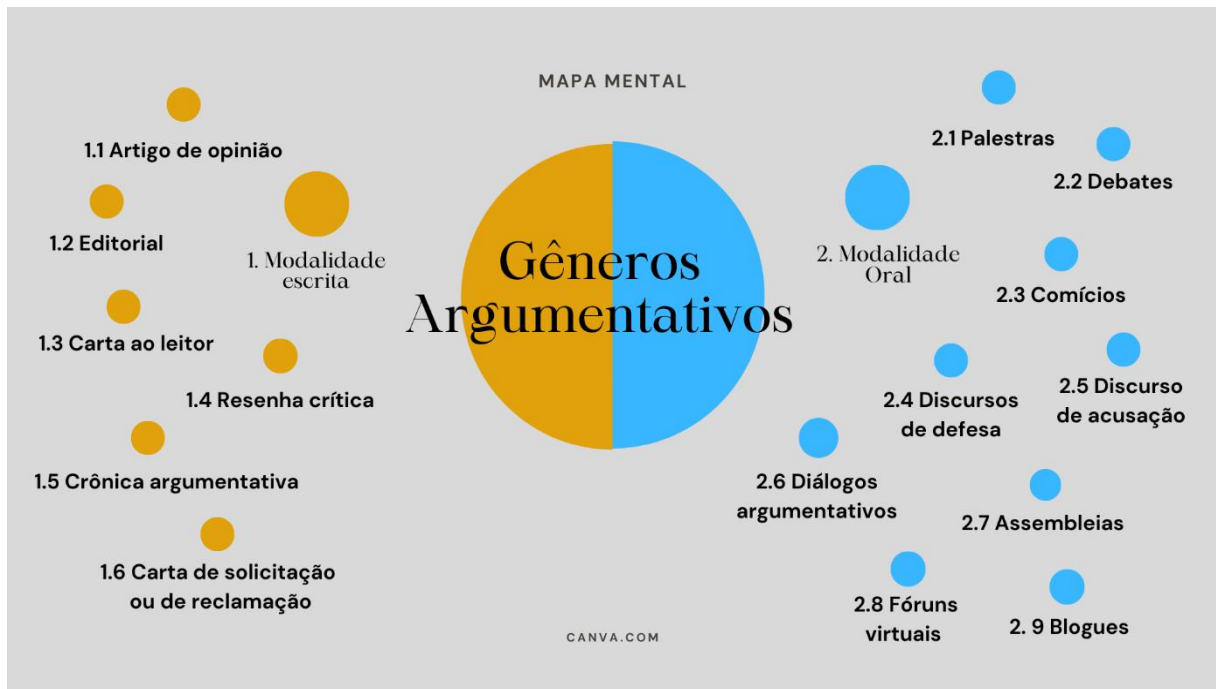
MAPA MENTAL

Gêneros Argumentativos

1. Modalidade escrita

1.1 Artigo de opinião

1.2 Editorial

1.3 Carta ao leitor

1.4 Resenha crítica

1.5 Crônica argumentativa

1.6 Carta de solicitação ou de reclamação

2. Modalidade Oral

2.1 Palestras

2.2 Debates

2.3 Comícios

2.4 Discursos de defesa

2.5 Discurso de acusação

2.6 Diálogos argumentativos

2.7 Assembleias

2.8 Fóruns virtuais

2. 9 Blogues

CANVA.COM